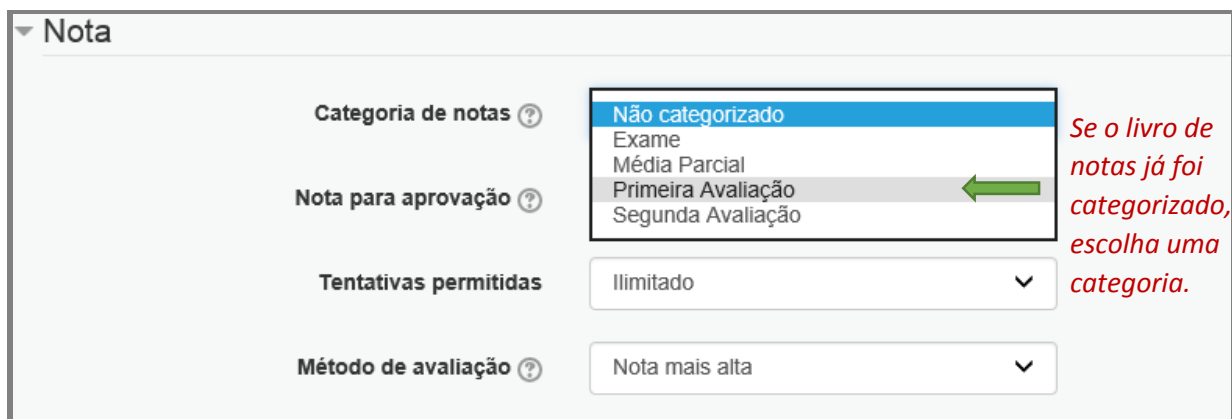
Nota

Categoria de notas

Não categorizado
Exame
Média Parcial
Primeira Avaliação
Segunda Avaliação

Se o livro de notas já foi categorizado, escolha uma categoria.

Nota para aprovação

Tentativas permitidas

Ilimitado

Método de avaliação

Nota mais alta